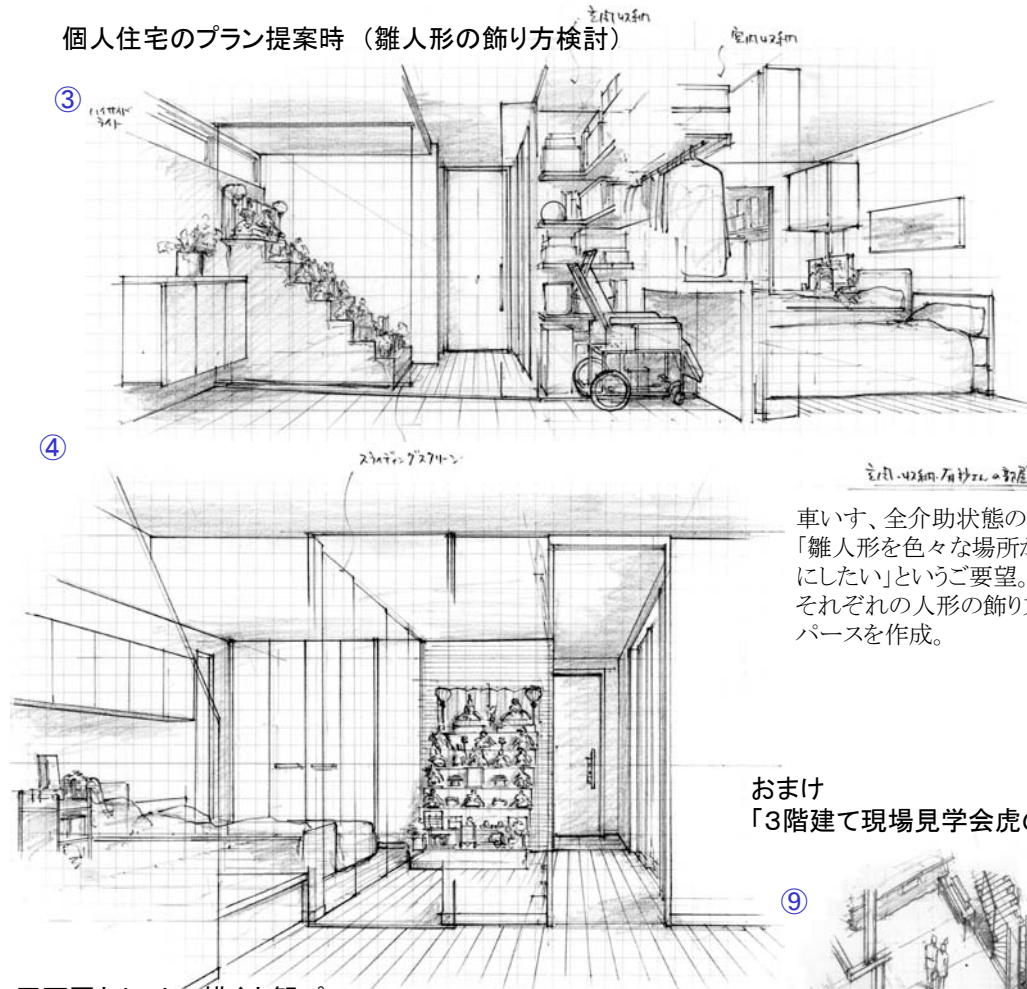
個人住宅のプラン提案時（雛人形の飾り方検討）

玄関収納

室内収納

③

ハイサイドライト

④

スライディングスクリーン

玄関・収納・有効スペースの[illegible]

車いす、全介助状態の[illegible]
「雛人形を色々な場所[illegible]
にしたい」というご要望。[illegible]
それぞれの人形の飾り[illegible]
パースを作成。

おまけ
「3階建て現場見学会虎の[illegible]

⑨

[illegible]